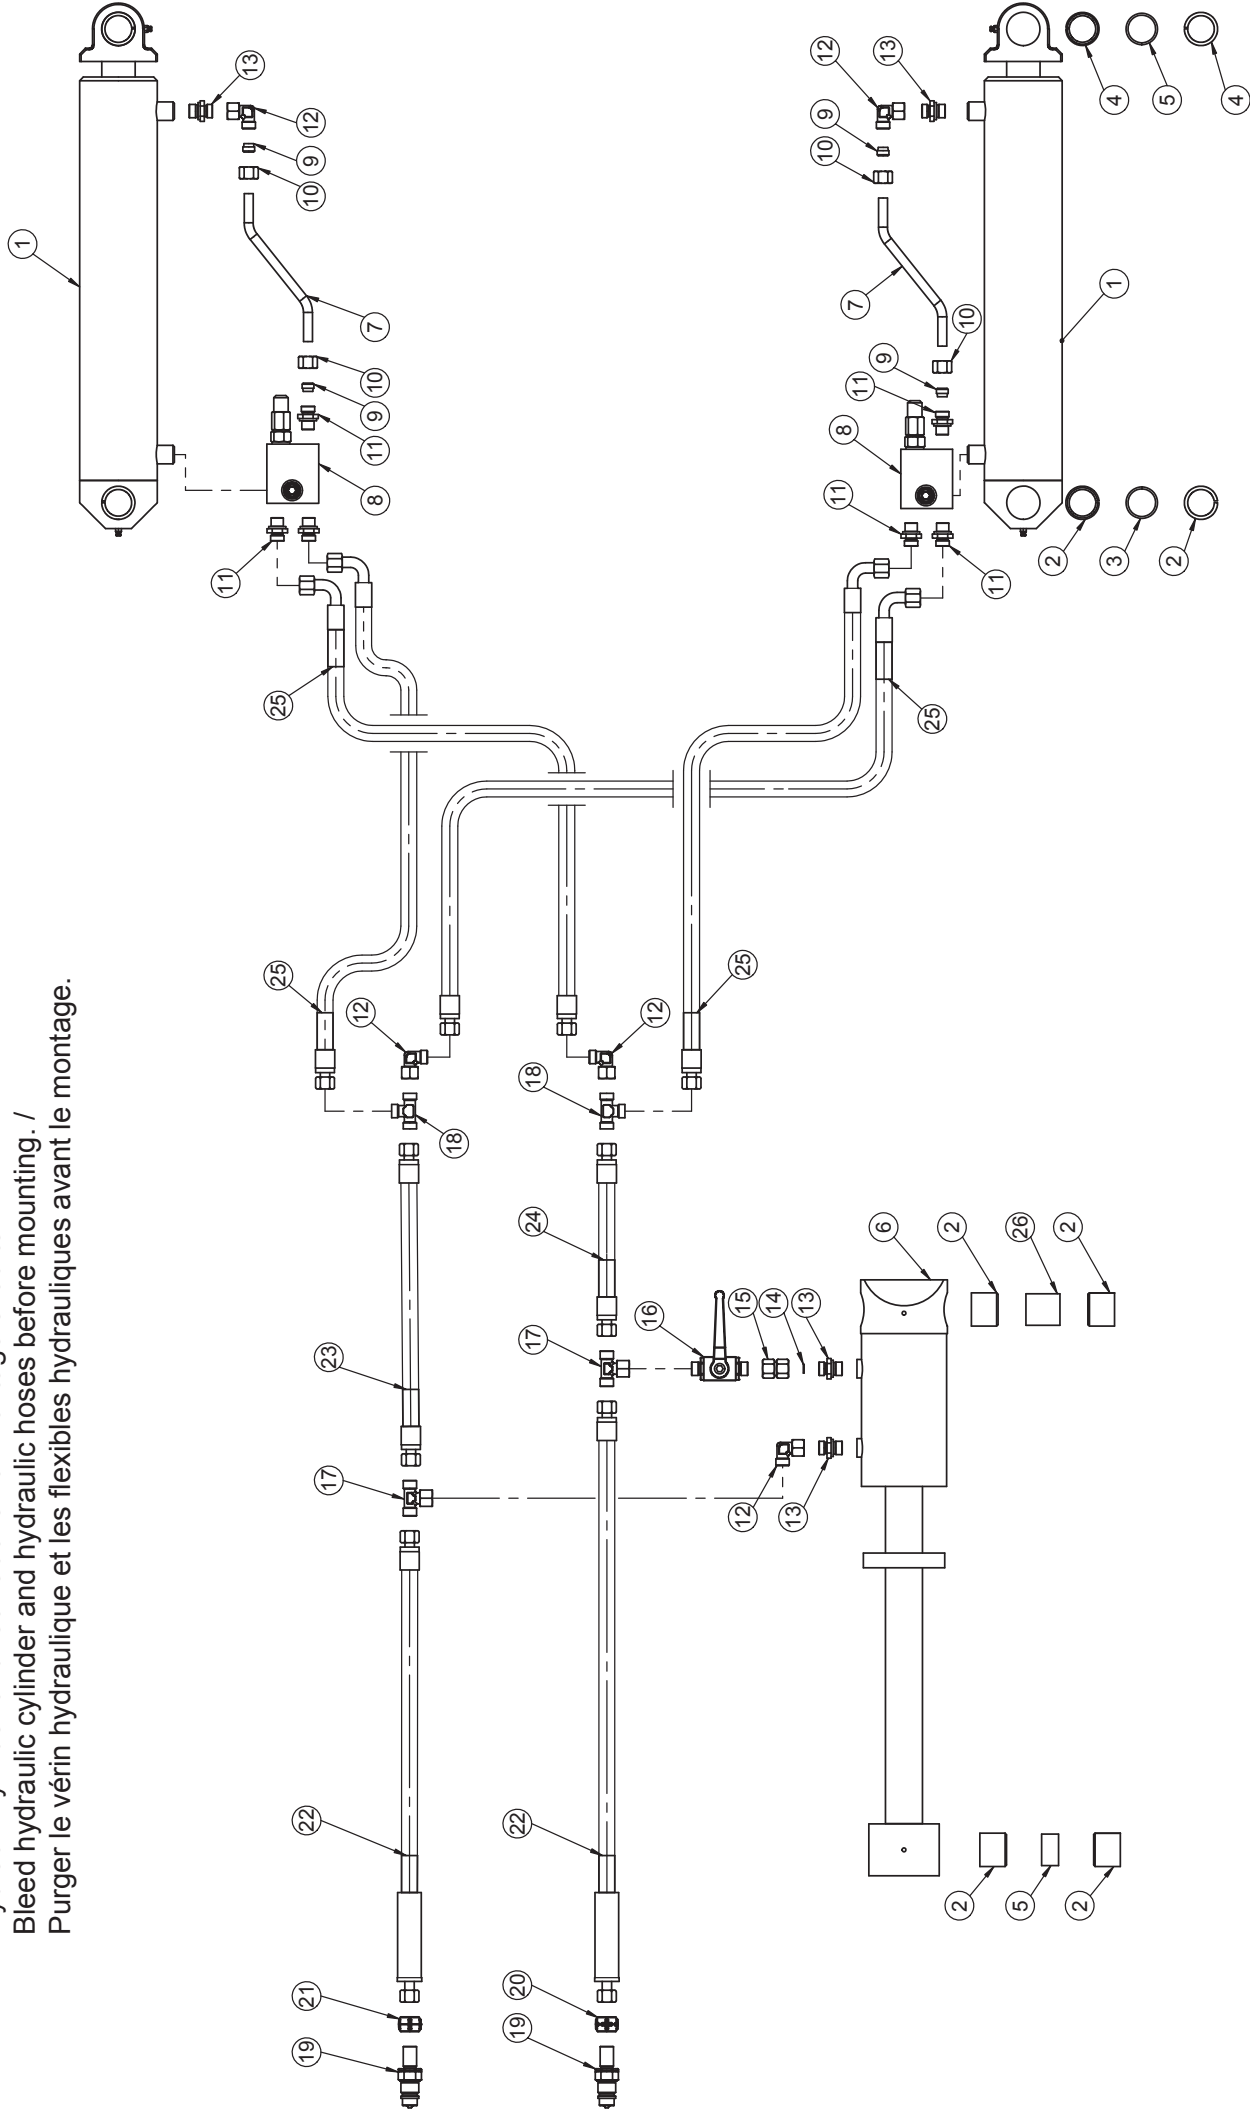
Bleed hydraulic cylinder and hydraulic hoses before mounting. /
Purger le vérin hydraulique et les flexibles hydrauliques avant le montage.

1
13
12
9
10
7
10
9
11
8
11
25
25
12
18
23
17
22
21
19
12
13
9
10
7
1
10
9
11
8
11
11
2
3
2
4
5
4
25
25
12
18
24
17
16
15
14
13
12
13
22
20
19
6
2
26
2
2
5
2